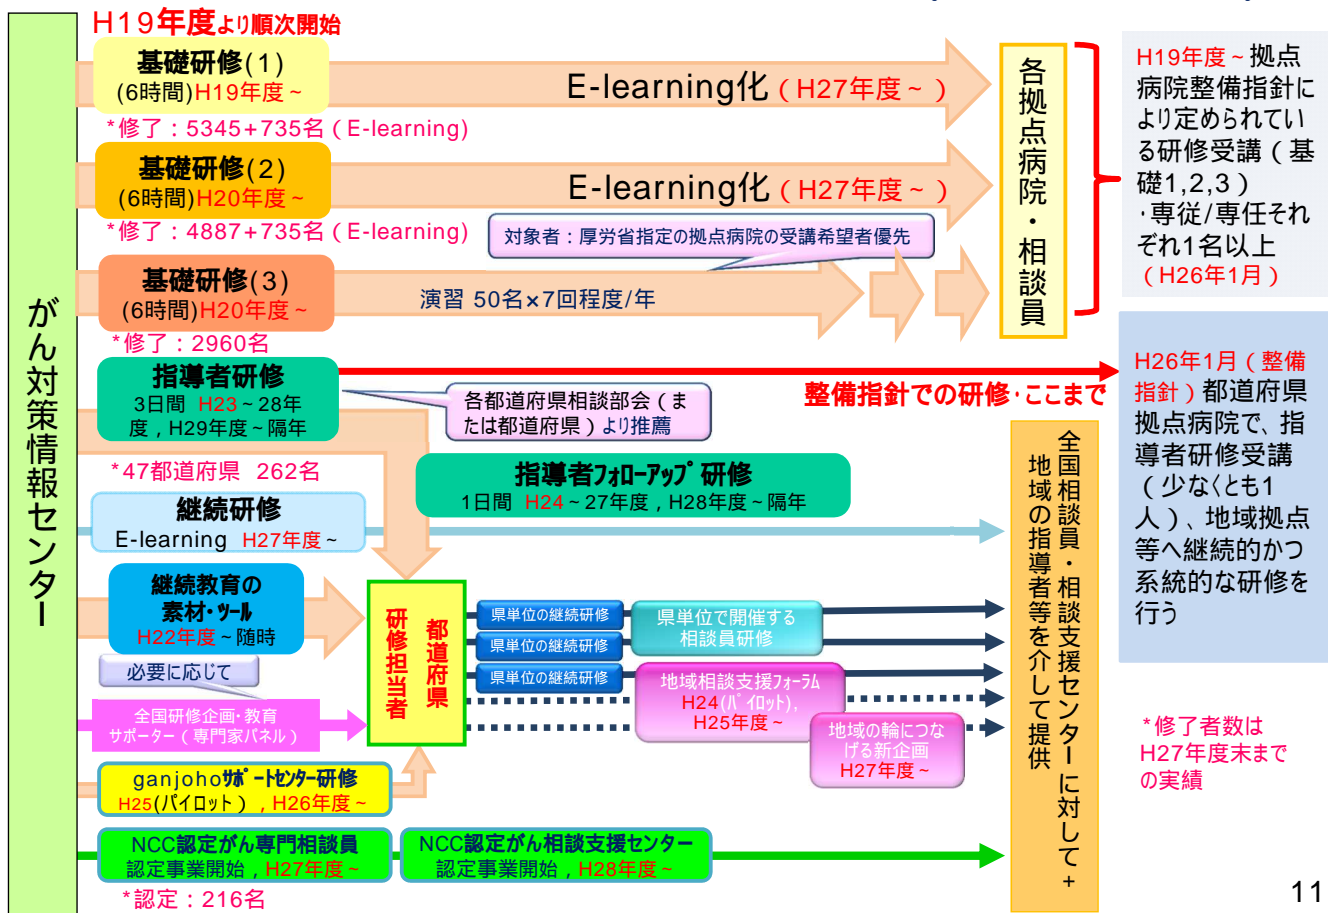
がん対策情報センター

H19年度より順次開始

基礎研修(1)
(6時間)H19年度～
E-learning化（H27年度～）
*修了：5345+735名（E-learning)

基礎研修(2)
(6時間)H20年度～
E-learning化（H27年度～）
*修了：4887+735名（E-learning)
対象者：厚労省指定の拠点病院の受講希望者優先

基礎研修(3)
(6時間)H20年度～
演習 50名×7回程度/年
*修了：2960名

各拠点病院・相談員

H19年度～拠点病院整備指針により定められている研修受講（基礎1,2,3）
・専従/専任それぞれ1名以上
（H26年1月）

指導者研修
3日間 H23～28年度，H29年度～隔年
各都道府県相談部会（または都道府県）より推薦
*47都道府県 262名
整備指針での研修・ここまで

H26年1月（整備指針）都道府県拠点病院で、指導者研修受講（少なくとも1人）、地域拠点等へ継続的かつ系統的な研修を行う

指導者フォローアップ研修
1日間 H24～27年度，H28年度～隔年

継続研修
E-learning H27年度～

継続教育の素材・ツール
H22年度～随時
必要に応じて
全国研修企画・教育サポーター（専門家パネル）

都道府県研修担当者

県単位の継続研修
県単位の継続研修
県単位の継続研修
県単位で開催する相談員研修
地域相談支援フォーラム
H24(パイロット),
H25年度～
地域の輪につなげる新企画
H27年度～

全国相談員・相談支援センターに対して＋
地域の指導者等を介して提供

*修了者数はH27年度末までの実績

ganjohoサポートセンター研修
H25(パイロット），H26年度～

NCC認定がん専門相談員
認定事業開始，H27年度～
*認定：216名
NCC認定がん相談支援センター
認定事業開始，H28年度～

11